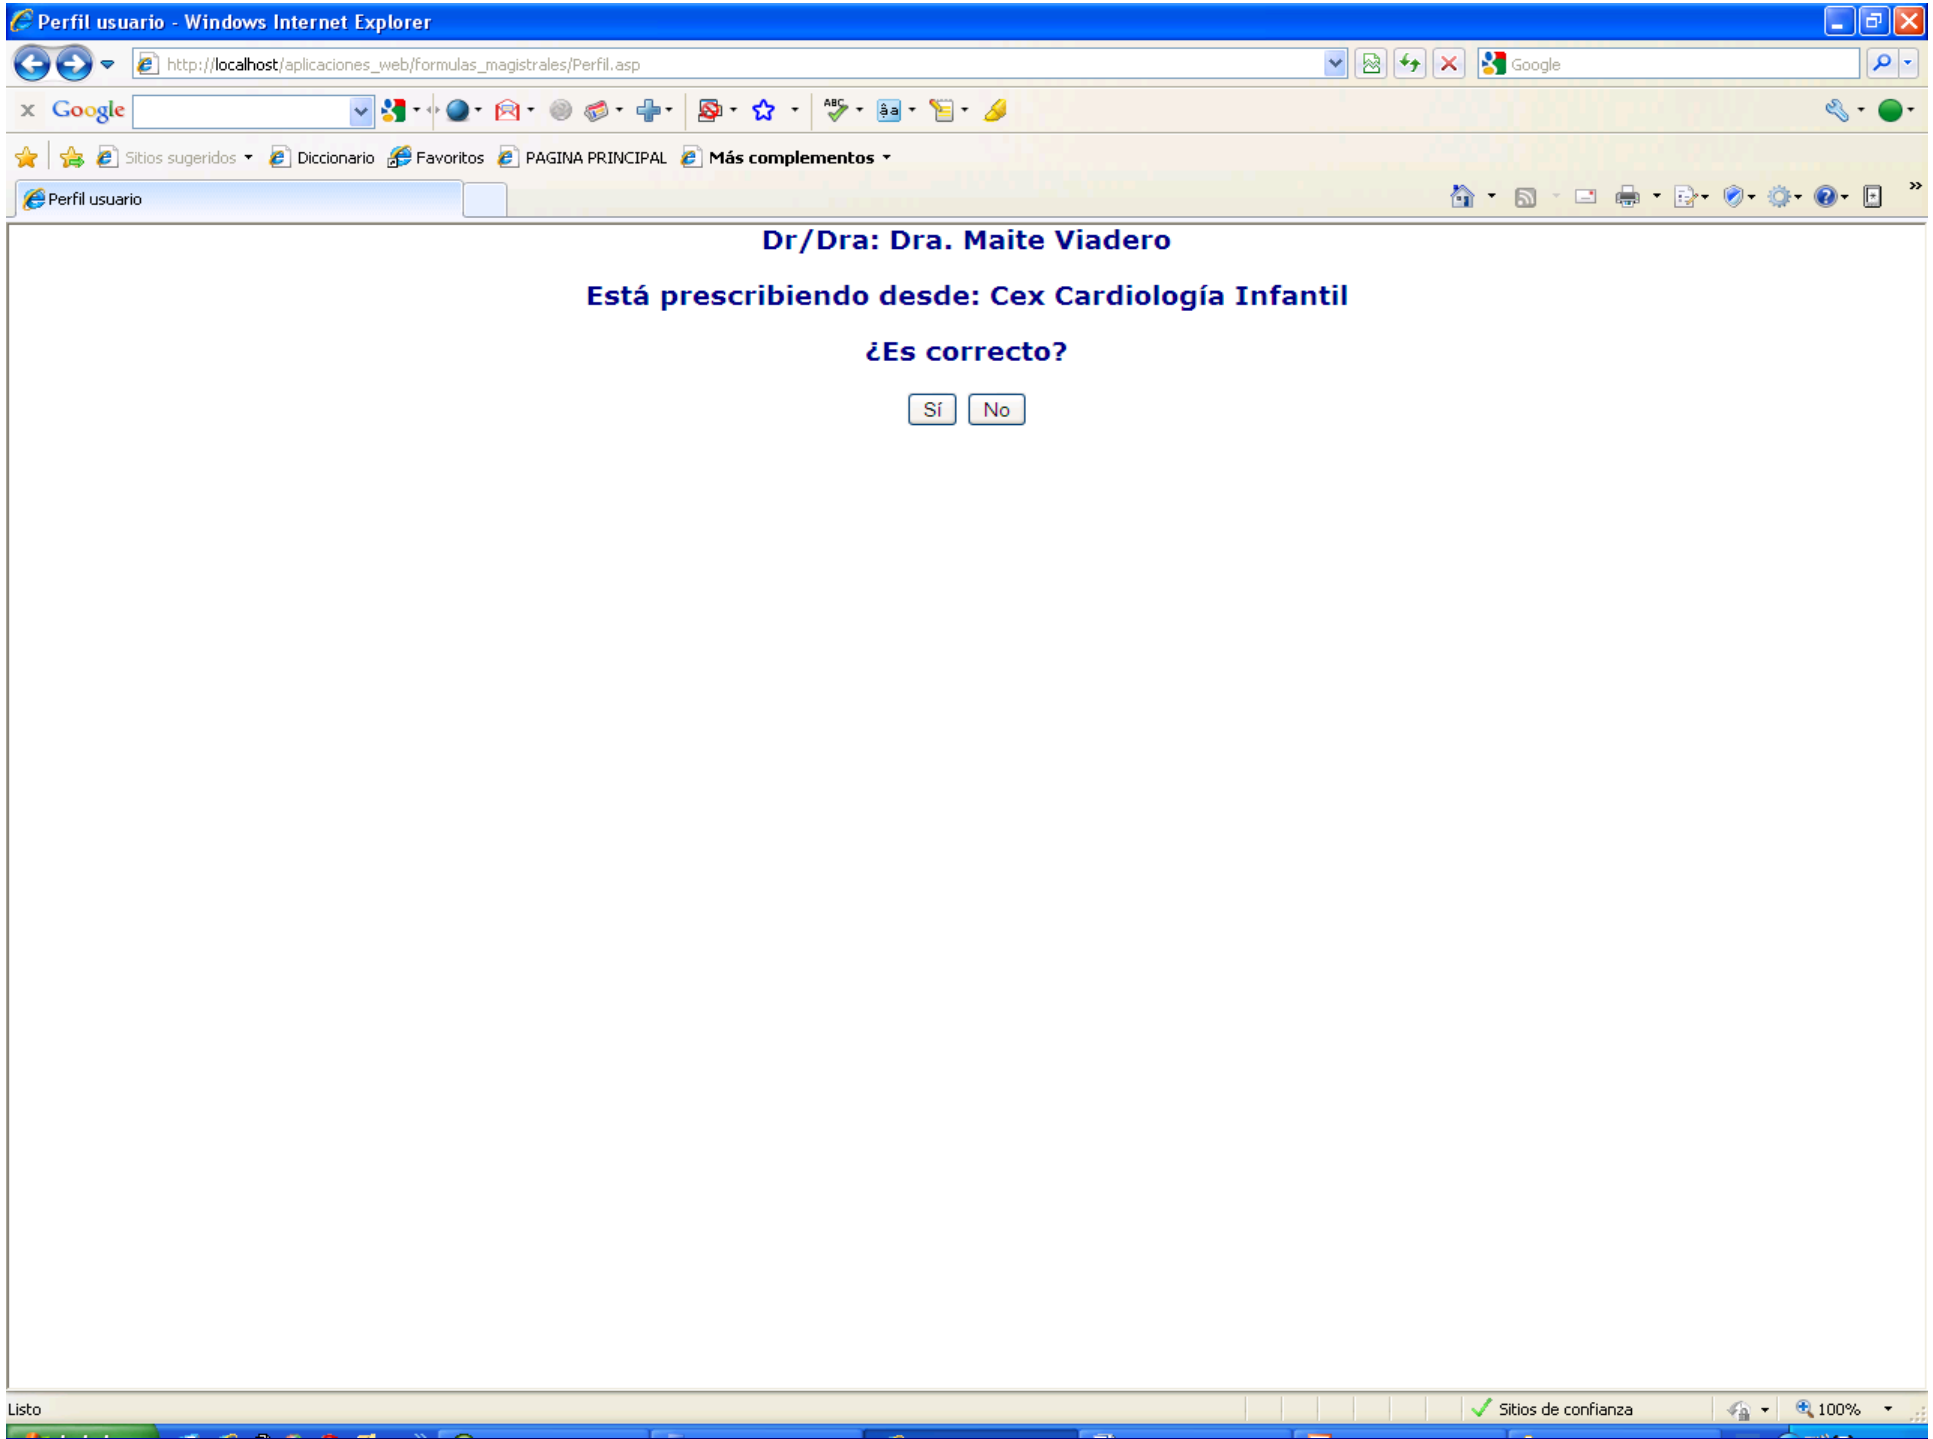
Perfil usuario - Windows Internet Explorer

http://localhost/aplicaciones_web/formulas_magistrales/Perfil.asp

Google

Google

Sitios sugeridos Diccionario Favoritos PAGINA PRINCIPAL Más complementos

Perfil usuario

Dr/Dra: Dra. Maite Viadero

Está prescribiendo desde: Cex Cardiología Infantil

¿Es correcto?

Sí No

Listo

Sitios de confianza

100%